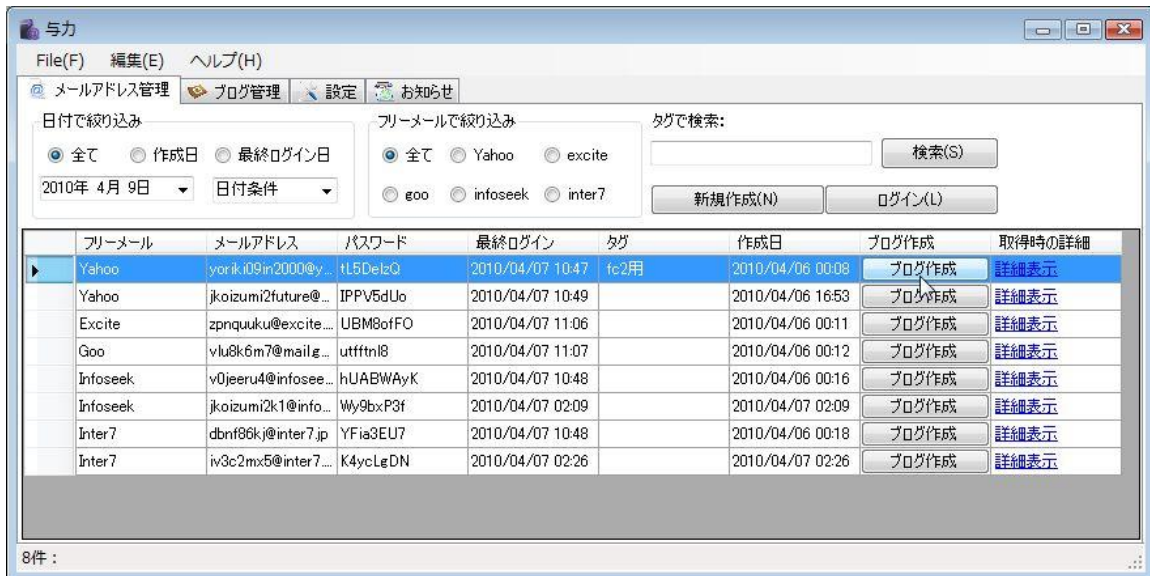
与力

File(F) 編集(E) ヘルプ(H)

メールアドレス管理 ブログ管理 設定 お知らせ

日付で絞り込み
全て 作成日 最終ログイン日
2010年 4月 9日 日付条件

フリーメールで絞り込み
全て Yahoo excite
goo infoseek inter7

タグで検索:
検索(S)
新規作成(N) ログイン(L)

| | フリーメール | メールアドレス | パスワード | 最終ログイン | タグ | 作成日 | ブログ作成 | 取得時の詳細 |
|---|---|---|---|---|---|---|---|---|
| ▶ | Yahoo | yoriki09in2000@y... | tL5DelzQ | 2010/04/07 10:47 | fc2用 | 2010/04/06 00:08 | ブログ作成 | 詳細表示 |
| | Yahoo | jkoizumi2future@... | IPPV5dUo | 2010/04/07 10:49 | | 2010/04/06 16:53 | ブログ作成 | 詳細表示 |
| | Excite | zpnquuku@excite... | UBM8ofFO | 2010/04/07 11:06 | | 2010/04/06 00:11 | ブログ作成 | 詳細表示 |
| | Goo | vlu8k6m7@mailg... | utfftnl8 | 2010/04/07 11:07 | | 2010/04/06 00:12 | ブログ作成 | 詳細表示 |
| | Infoseek | v0jeeru4@infosee... | hUABWAyK | 2010/04/07 10:48 | | 2010/04/06 00:16 | ブログ作成 | 詳細表示 |
| | Infoseek | jkoizumi2k1@info... | Wy9bxP3f | 2010/04/07 02:09 | | 2010/04/07 02:09 | ブログ作成 | 詳細表示 |
| | Inter7 | dbnf86kj@inter7.jp | YFia3EU7 | 2010/04/07 10:48 | | 2010/04/06 00:18 | ブログ作成 | 詳細表示 |
| | Inter7 | iv3c2mx5@inter7... | K4ycLgDN | 2010/04/07 02:26 | | 2010/04/07 02:26 | ブログ作成 | 詳細表示 |

8件 :